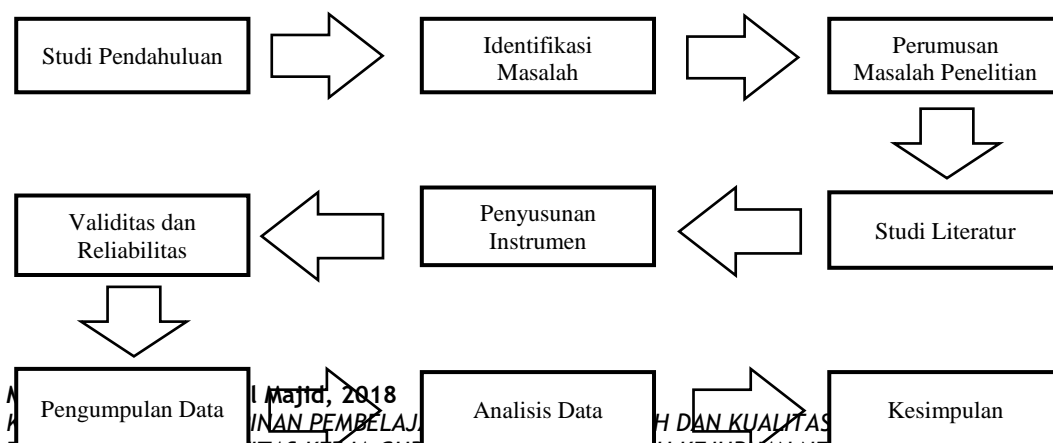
Studi Pendahuluan

Identifikasi Masalah

Perumusan Masalah Penelitian

Studi Literatur

Penyusunan Instrumen

Validitas dan Reliabilitas

Pengumpulan Data

Analisis Data

Kesimpulan

M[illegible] l Majid, 2018
K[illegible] INAN PEMBELAJ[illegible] H DAN KUALITAS
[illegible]